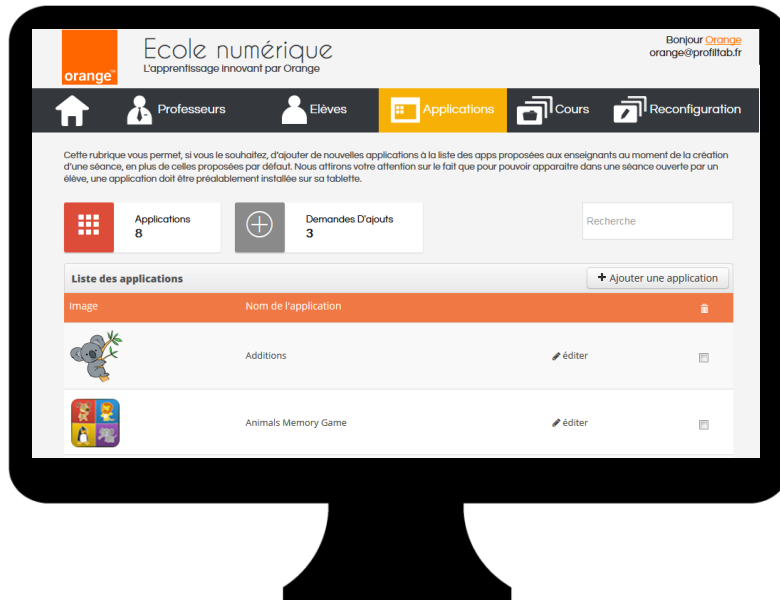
orange™

Ecole numérique
L'apprentissage innovant par Orange

Bonjour Orange
orange@profiltab.fr

Professeurs
Elèves
Applications
Cours
Reconfiguration

Cette rubrique vous permet, si vous le souhaitez, d'ajouter de nouvelles applications à la liste des apps proposées aux enseignants au moment de la création d'une séance, en plus de celles proposées par défaut. Nous attirons votre attention sur le fait que pour pouvoir apparaitre dans une séance ouverte par un élève, une application doit être préalablement installée sur sa tablette.

Applications
8

Demandes D'ajouts
3

Recherche

Liste des applications

+ Ajouter une application

| Image | Nom de l'application | | |
|---|---|---|---|
| | Additions | éditer | |
| | Animals Memory Game | éditer | |